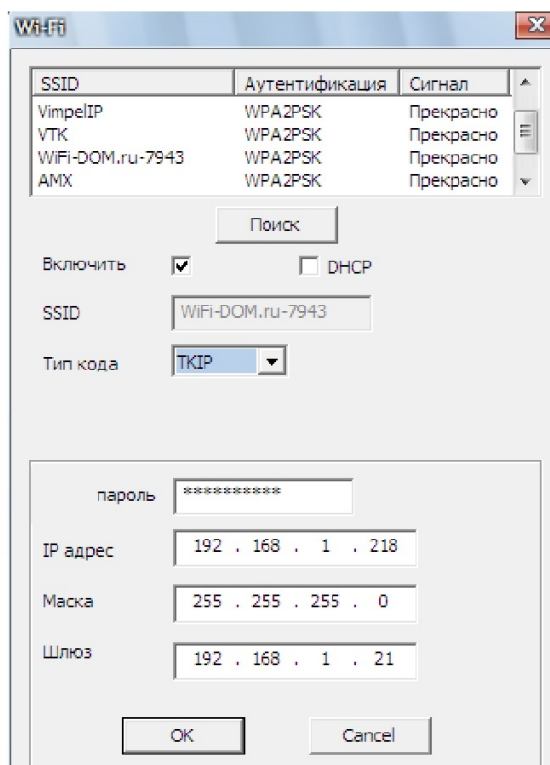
Wi-Fi

| SSID | Аутентификация | Сигнал |
|---|---|---|
| VimpelIP | WPA2PSK | Прекрасно |
| VTK | WPA2PSK | Прекрасно |
| WiFi-DOM.ru-7943 | WPA2PSK | Прекрасно |
| AMX | WPA2PSK | Прекрасно |

Поиск

Включить DHCP

SSID WiFi-DOM.ru-7943

Тип кода TKIP

пароль ***********

IP адрес 192 . 168 . 1 . 218

Маска 255 . 255 . 255 . 0

Шлюз 192 . 168 . 1 . 21

OK Cancel